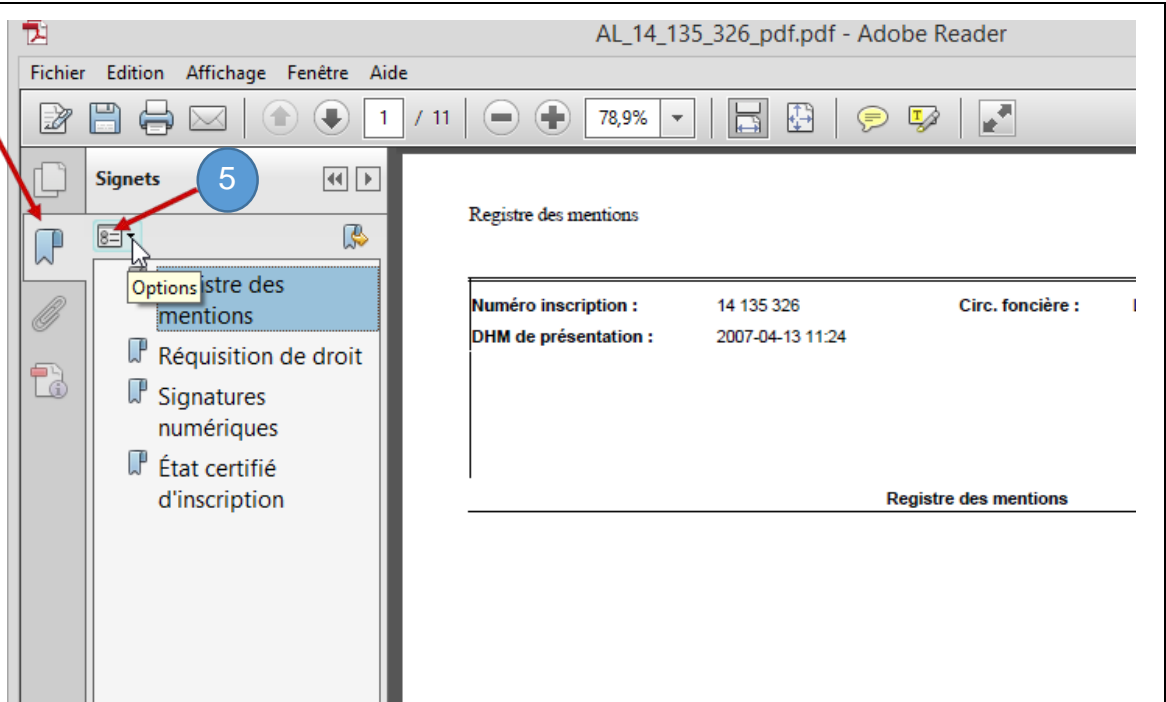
AL_14_135_326_pdf.pdf - Adobe Reader

Fichier Edition Affichage Fenêtre Aide

1 / 11 78,9%

Signets

5

Options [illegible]stre des mentions

Réquisition de droit

Signatures numériques

État certifié d'inscription

Registre des mentions

Numéro inscription : 14 135 326 Circ. foncière :

DHM de présentation : 2007-04-13 11:24

Registre des mentions